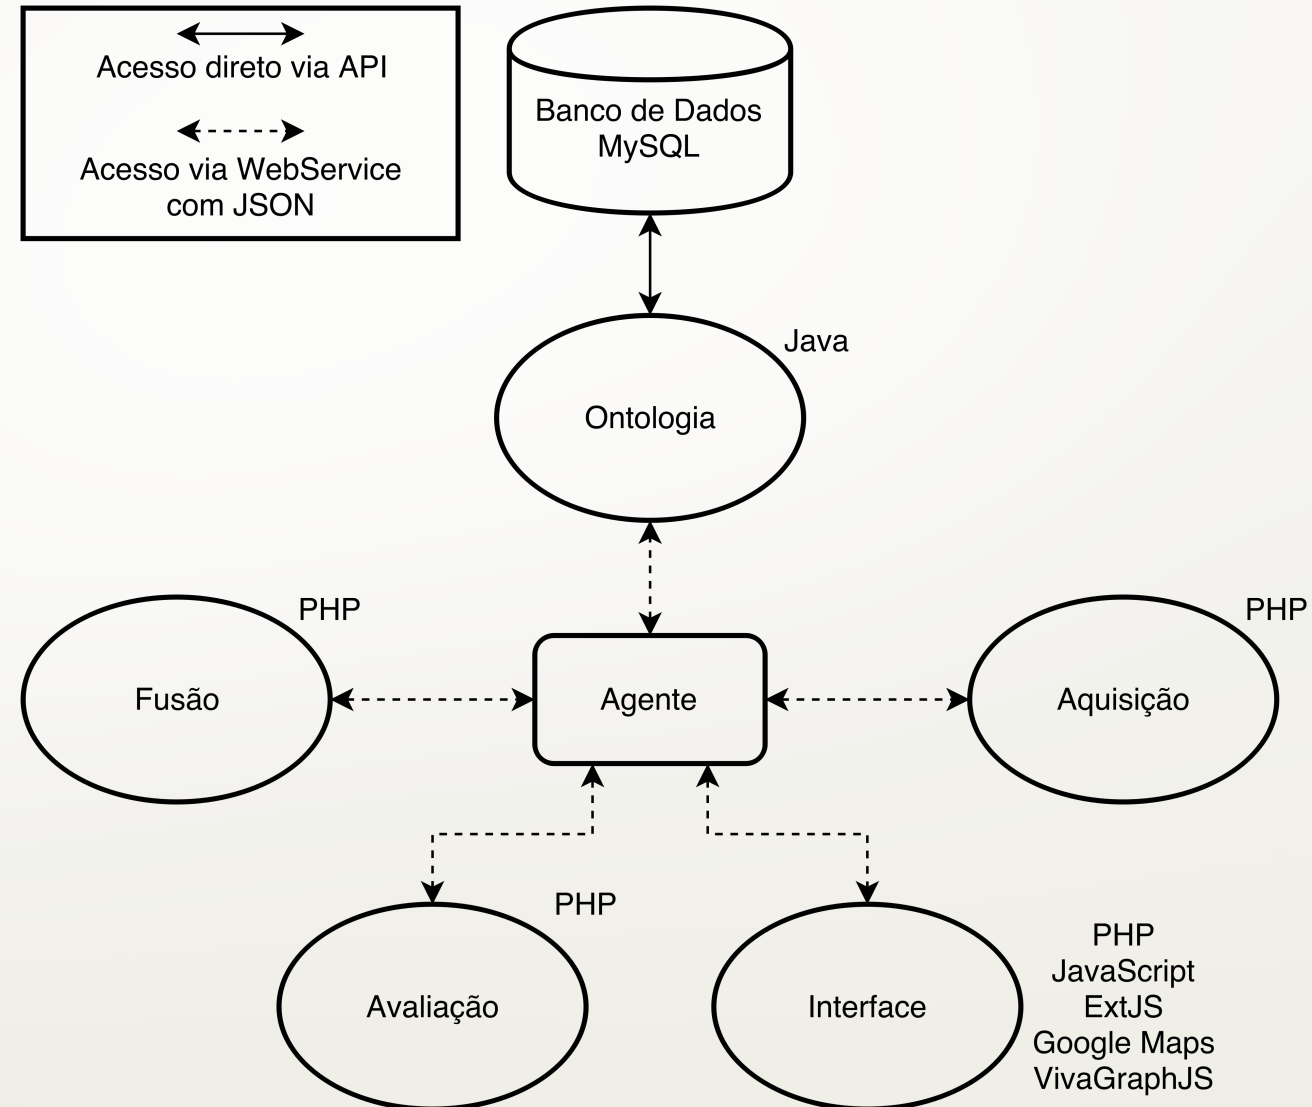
Acesso direto via API

Acesso via WebService com JSON

Banco de Dados MySQL

Java

Ontologia

PHP

Fusão

Agente

PHP

Aquisição

PHP

Avaliação

Interface

PHP
JavaScript
ExtJS
Google Maps
VivaGraphJS